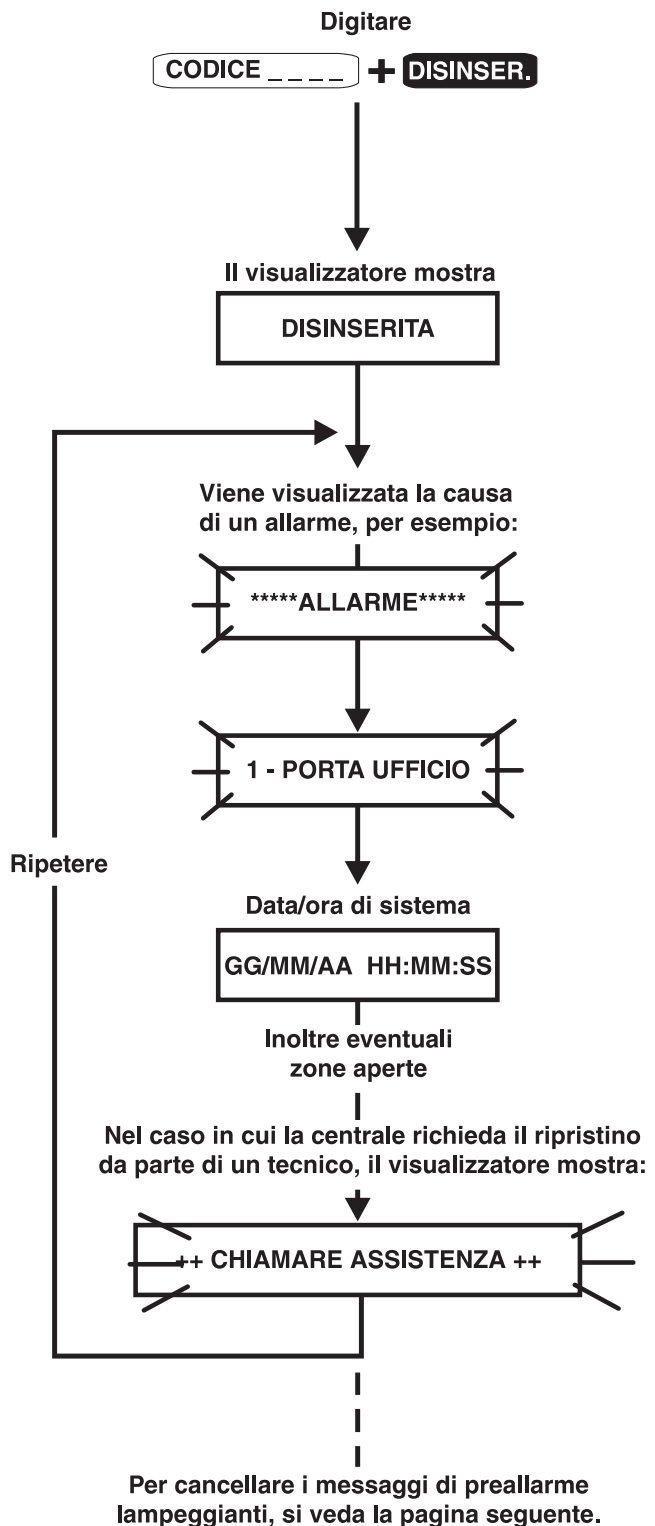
Digitare

CODICE _ _ _ _ + DISINSER.

Il visualizzatore mostra

DISINSERITA

Viene visualizzata la causa di un allarme, per esempio:

*****ALLARME*****

1 - PORTA UFFICIO

Ripetere

Data/ora di sistema

GG/MM/AA HH:MM:SS

Inoltre eventuali zone aperte

Nel caso in cui la centrale richieda il ripristino da parte di un tecnico, il visualizzatore mostra:

++ CHIAMARE ASSISTENZA ++

Per cancellare i messaggi di preallarme lampeggianti, si veda la pagina seguente.